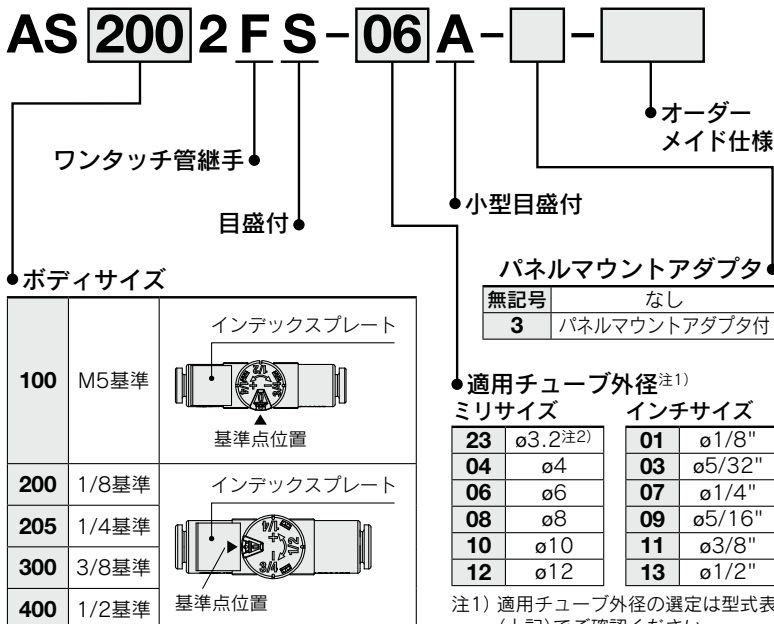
AS 200 2 F S - 06 A - [ ] - [ ]

オーダーメイド仕様

ワンタッチ管継手

目盛付

小型目盛付

パネルマウントアダプタ

| 無記号 | なし |
|---|---|
| 3 | パネルマウントアダプタ付 |

ボディサイズ

| 100 | M5基準 | インデックスプレート 基準点位置 |
|---|---|---|
| 200 | 1/8基準 | インデックスプレート 基準点位置 |
| 205 | 1/4基準 | |
| 300 | 3/8基準 | |
| 400 | 1/2基準 | |

適用チューブ外径注1)

ミリサイズ

| 23 | ø3.2注2) |
|---|---|
| 04 | ø4 |
| 06 | ø6 |
| 08 | ø8 |
| 10 | ø10 |
| 12 | ø12 |

インチサイズ

| 01 | ø1/8" |
|---|---|
| 03 | ø5/32" |
| 07 | ø1/4" |
| 09 | ø5/16" |
| 11 | ø3/8" |
| 13 | ø1/2" |

注1) 適用チューブ外径の選定は型式表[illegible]